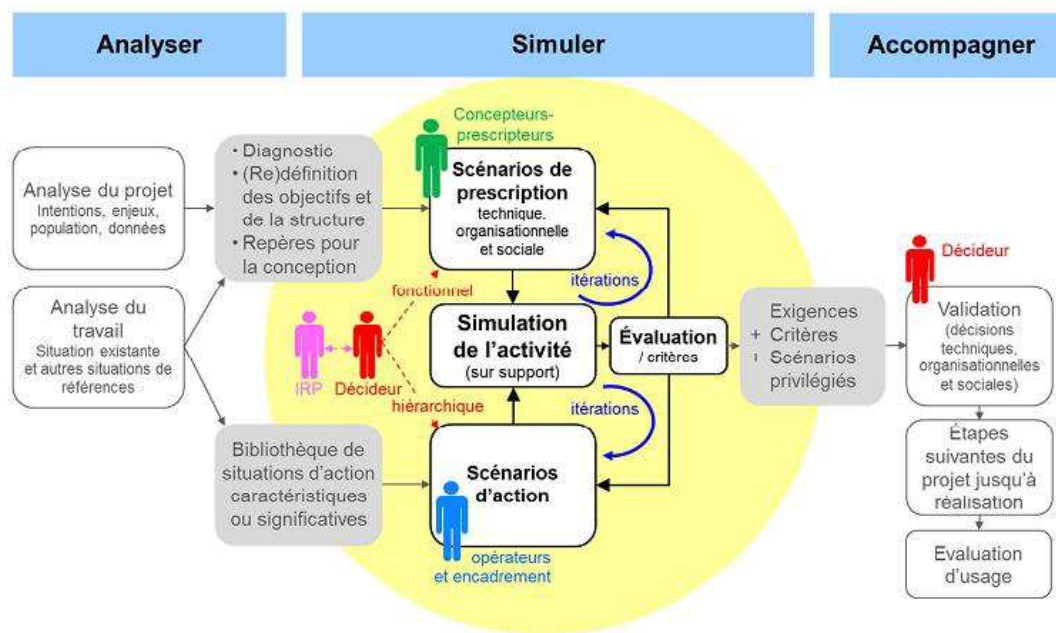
Analyser

Simuler

Accompagner

Analyse du projet
Intentions, enjeux, population, données

Analyse du travail
Situation existante et autres situations de références

• Diagnostic
• (Re)définition des objectifs et de la structure
• Repères pour la conception

Bibliothèque de situations d'action caractéristiques ou significatives

Concepteurs-prescripteurs

Scénarios de prescription
technique. organisationnelle et sociale

itérations

fonctionnel

IRP

Décideur

hiérarchique

Simulation de l'activité
(sur support)

Évaluation
/ critères

itérations

Scénarios d'action

opérateurs et encadrement

• Exigences
• Critères
• Scénarios privilégiés

Décideur

Validation
(décisions techniques, organisationnelles et sociales)

Étapes suivantes du projet jusqu'à réalisation

Evaluation d'usage